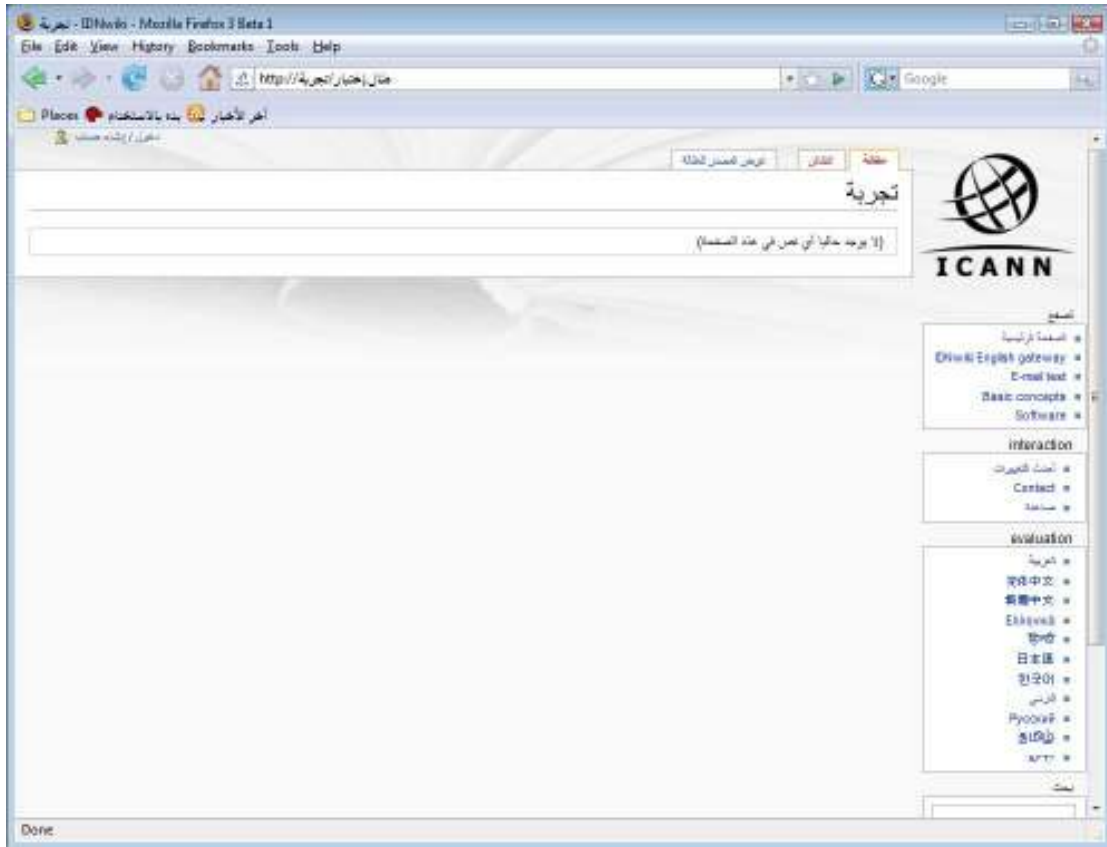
تجربة - IDNwiki - Mozilla Firefox 3 Beta 1

File Edit View History Bookmarks Tools Help

http://مثال.إختبار/تجربة

Google

Places بدء بالاستخدام آخر الأخبار

دخول / إنشاء حساب

مقالة | النقاش | عرض المصدر الطالة

تجربة

(لا يوجد حاليا أي نص في هذه الصفحة)

ICANN

تصفح

- الصفحة الرئيسية
- IDNwiki English gateway
- E-mail test
- Basic concepts
- Software

interaction

- أحدث التغييرات
- Contact
- مساعدة

evaluation

- العربية
- 简体中文
- 繁體中文
- Ελληνικά
- हिन्दी
- 日本語
- 한국어
- فارسی
- Русский
- தமிழ்
- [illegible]

بحث

Done